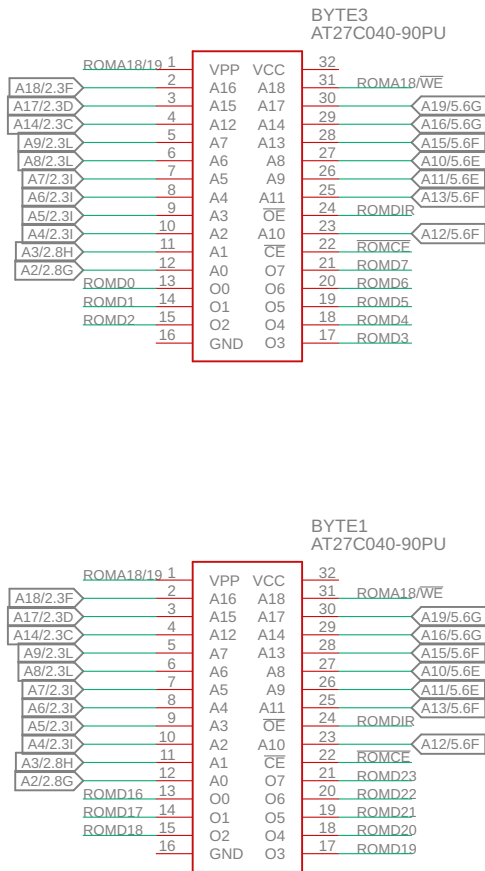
BYTE3
AT27C040-90PU

| Signal | Pin | Name | Name | Pin | Signal |
|---|---|---|---|---|---|
| ROMA18/19 | 1 | VPP | VCC | 32 | |
| A18/2.3F | 2 | A16 | A18 | 31 | ROMA18/$\overline{WE}$ |
| A17/2.3D | 3 | A15 | A17 | 30 | A19/5.6G |
| A14/2.3C | 4 | A12 | A14 | 29 | A16/5.6G |
| A9/2.3L | 5 | A7 | A13 | 28 | A15/5.6F |
| A8/2.3L | 6 | A6 | A8 | 27 | A10/5.6E |
| A7/2.3I | 7 | A5 | A9 | 26 | A11/5.6E |
| A6/2.3I | 8 | A4 | A11 | 25 | A13/5.6F |
| A5/2.3I | 9 | A3 | $\overline{OE}$ | 24 | ROMDIR |
| A4/2.3I | 10 | A2 | A10 | 23 | A12/5.6F |
| A3/2.8H | 11 | A1 | $\overline{CE}$ | 22 | $\overline{ROMCE}$ |
| A2/2.8G | 12 | A0 | O7 | 21 | ROMD7 |
| ROMD0 | 13 | O0 | O6 | 20 | ROMD6 |
| ROMD1 | 14 | O1 | O5 | 19 | ROMD5 |
| ROMD2 | 15 | O2 | O4 | 18 | ROMD4 |
| | 16 | GND | O3 | 17 | ROMD3 |

BYTE1
AT27C040-90PU

| Signal | Pin | Name | Name | Pin | Signal |
|---|---|---|---|---|---|
| ROMA18/19 | 1 | VPP | VCC | 32 | |
| A18/2.3F | 2 | A16 | A18 | 31 | ROMA18/$\overline{WE}$ |
| A17/2.3D | 3 | A15 | A17 | 30 | A19/5.6G |
| A14/2.3C | 4 | A12 | A14 | 29 | A16/5.6G |
| A9/2.3L | 5 | A7 | A13 | 28 | A15/5.6F |
| A8/2.3L | 6 | A6 | A8 | 27 | A10/5.6E |
| A7/2.3I | 7 | A5 | A9 | 26 | A11/5.6E |
| A6/2.3I | 8 | A4 | A11 | 25 | A13/5.6F |
| A5/2.3I | 9 | A3 | $\overline{OE}$ | 24 | ROMDIR |
| A4/2.3I | 10 | A2 | A10 | 23 | A12/5.6F |
| A3/2.8H | 11 | A1 | $\overline{CE}$ | 22 | $\overline{ROMCE}$ |
| A2/2.8G | 12 | A0 | O7 | 21 | ROMD23 |
| ROMD16 | 13 | O0 | O6 | 20 | ROMD22 |
| ROMD17 | 14 | O1 | O5 | 19 | ROMD21 |
| ROMD18 | 15 | O2 | O4 | 18 | ROMD20 |
| | 16 | GND | O3 | 17 | ROMD19 |